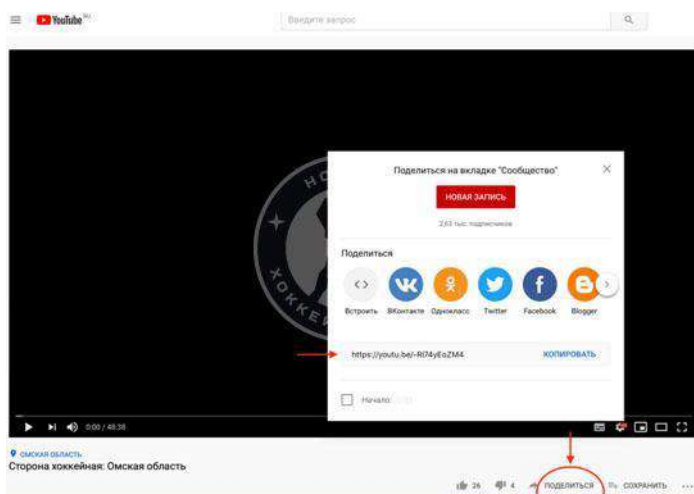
YouTube RU

Введите запрос

Поделиться на вкладке "Сообщество"

НОВАЯ ЗАПИСЬ

2,63 тыс. подписчиков

Поделиться

Встроить ВКонтакте Одноклассники Twitter Facebook Blogger

https://youtu.be/-Rl74yEoZM4

КОПИРОВАТЬ

Начало: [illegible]

0:00 / 48:38

ОМСКАЯ ОБЛАСТЬ
Сторона хоккейная: Омская область

26 4 ПОДЕЛИТЬСЯ СОХРАНИТЬ ...